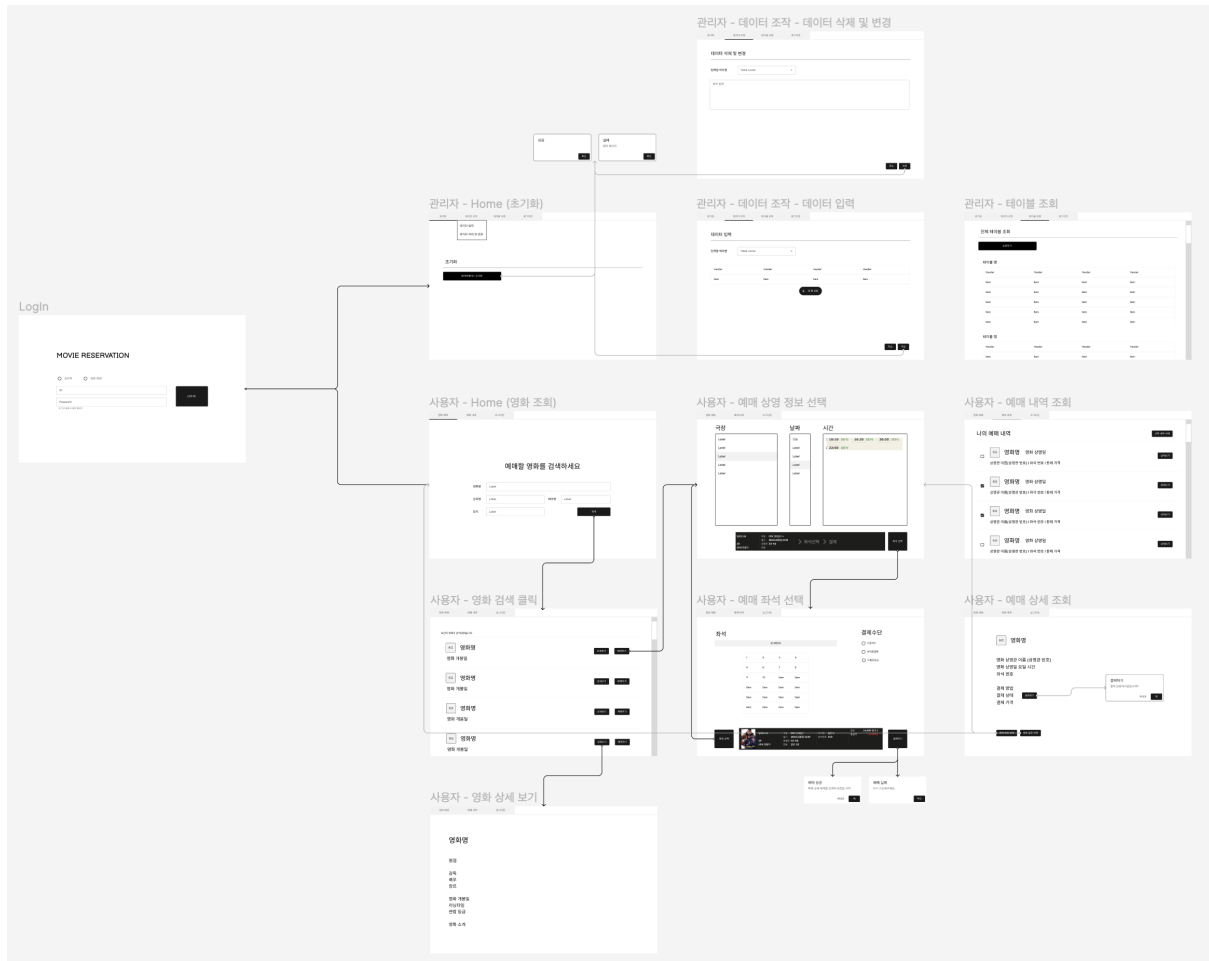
관리자 - 데이터 조작 - 데이터 삭제 및 변경

데이터 삭제 및 변경

관리자 - Home (초기화)

초기화

관리자 - 데이터 조작 - 데이터 입력

데이터 입력

관리자 - 테이블 조회

전체 테이블 조회

Login

MOVIE RESERVATION

ID

Password

사용자 - Home (영화 조회)

예매할 영화를 검색하세요

사용자 - 예매 상영 정보 선택

극장

날짜

시간

사용자 - 예매 내역 조회

나의 예매 내역

영화명

영화명

영화명

영화명

사용자 - 영화 검색 클릭

영화명

영화 개봉일

영화명

영화 개봉일

영화명

영화 개봉일

영화명

영화 개봉일

사용자 - 예매 좌석 선택

좌석

결제수단

사용자 - 예매 상세 조회

영화명

영화 상영관 이름 (상영관 번호)
영화 상영일 오늘 시간
좌석 번호

결제 방법
결제 상태
결제 가격

사용자 - 영화 상세 보기

영화명

장르

감독
배우
장르

영화 개봉일
러닝타임
관람 등급

영화 소개